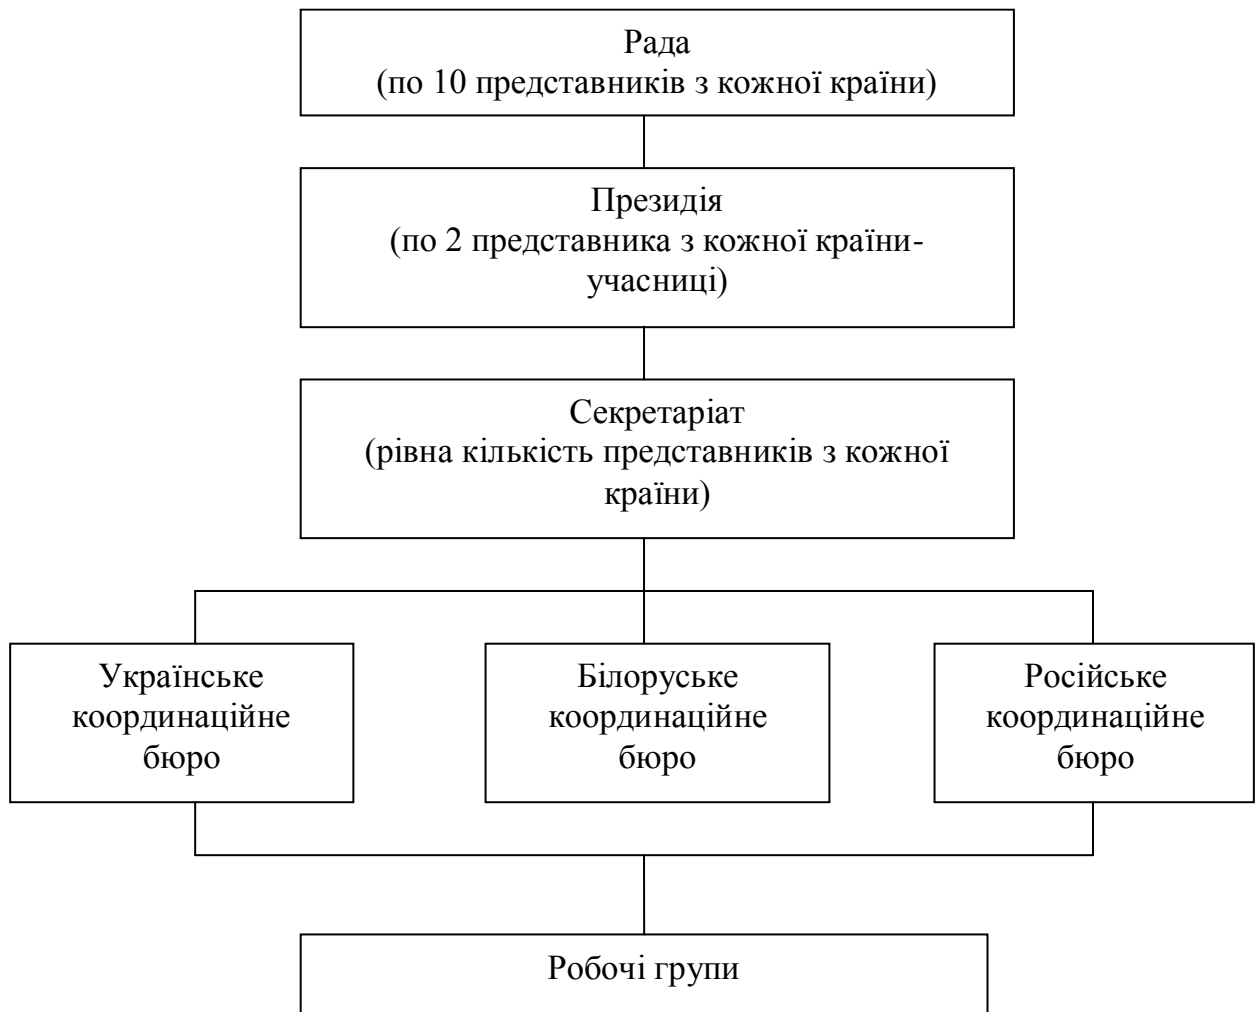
Рада
(по 10 представників з кожної країни)

Президія
(по 2 представника з кожної країни-учасниці)

Секретаріат
(рівна кількість представників з кожної країни)

Українське координаційне бюро

Білоруське координаційне бюро

Російське координаційне бюро

Робочі групи